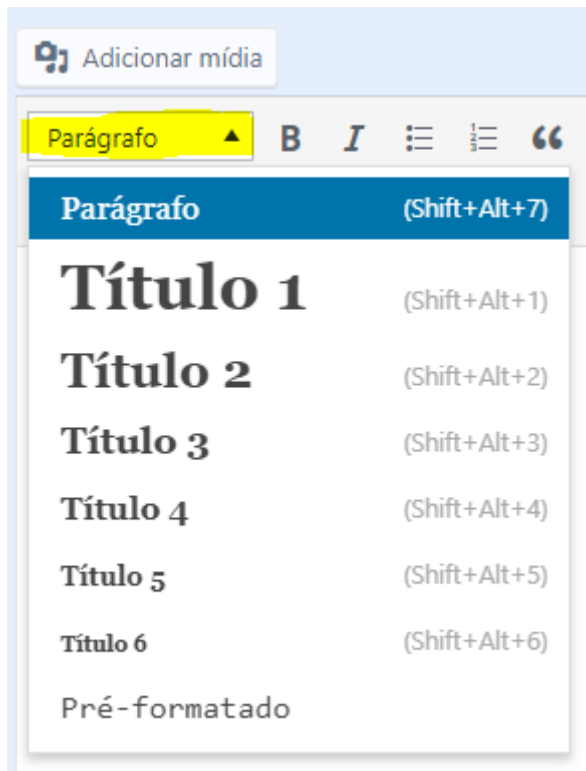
Adicionar mídia

Parágrafo

B I “

Parágrafo (Shift+Alt+7)

Título 1 (Shift+Alt+1)

Título 2 (Shift+Alt+2)

Título 3 (Shift+Alt+3)

Título 4 (Shift+Alt+4)

Título 5 (Shift+Alt+5)

Título 6 (Shift+Alt+6)

Pré-formatado